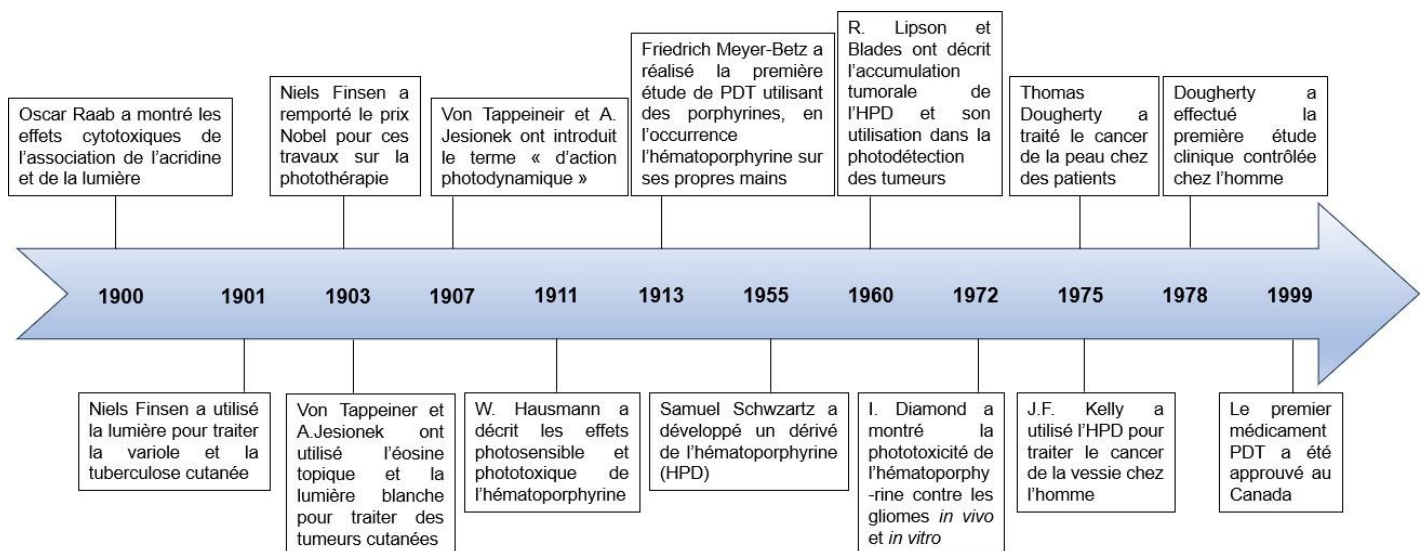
Oscar Raab a montré les effets cytotoxiques de l'association de l'acridine et de la lumière

Niels Finsen a remporté le prix Nobel pour ces travaux sur la photothérapie

Von Tappeineir et A. Jesionek ont introduit le terme « d'action photodynamique »

Friedrich Meyer-Betz a réalisé la première étude de PDT utilisant des porphyrines, en l'occurrence l'hématoporphyrine sur ses propres mains

R. Lipson et Blades ont décrit l'accumulation tumorale de l'HPD et son utilisation dans la photodétection des tumeurs

Thomas Dougherty a traité le cancer de la peau chez des patients

Dougherty a effectué la première étude clinique contrôlée chez l'homme

1900 1901 1903 1907 1911 1913 1955 1960 1972 1975 1978 1999

Niels Finsen a utilisé la lumière pour traiter la variole et la tuberculose cutanée

Von Tappeiner et A.Jesionek ont utilisé l'éosine topique et la lumière blanche pour traiter des tumeurs cutanées

W. Hausmann a décrit les effets photosensible et phototoxique de l'hématoporphyrine

Samuel Schwzartz a développé un dérivé de l'hématoporphyrine (HPD)

I. Diamond a montré la phototoxicité de l'hématoporphy-rine contre les gliomes *in vivo* et *in vitro*

J.F. Kelly a utilisé l'HPD pour traiter le cancer de la vessie chez l'homme

Le premier médicament PDT a été approuvé au Canada